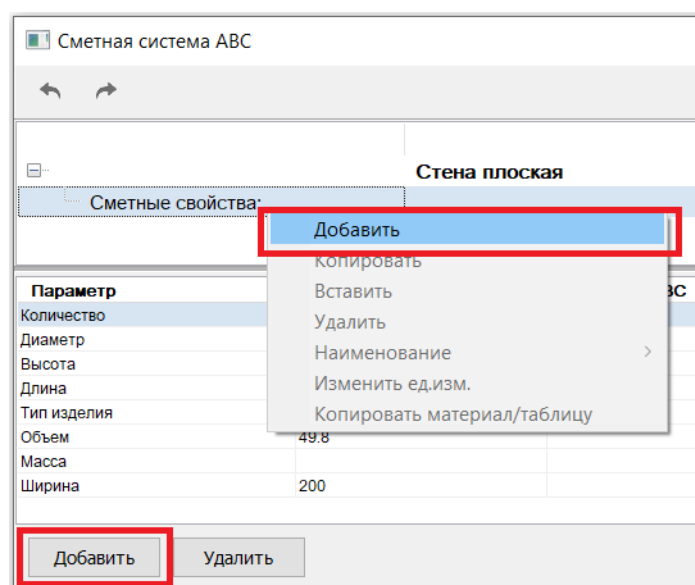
Сметная система ABC

Стена плоская

Сметные свойства:

Добавить
Копировать
Вставить
Удалить
Наименование
Изменить ед.изм.
Копировать материал/таблицу

| Параметр | | ABC |
|---|---|---|
| Количество | | |
| Диаметр | | |
| Высота | | |
| Длина | | |
| Тип изделия | | |
| Объем | 49.8 | |
| Масса | | |
| Ширина | 200 | |

Добавить
Удалить